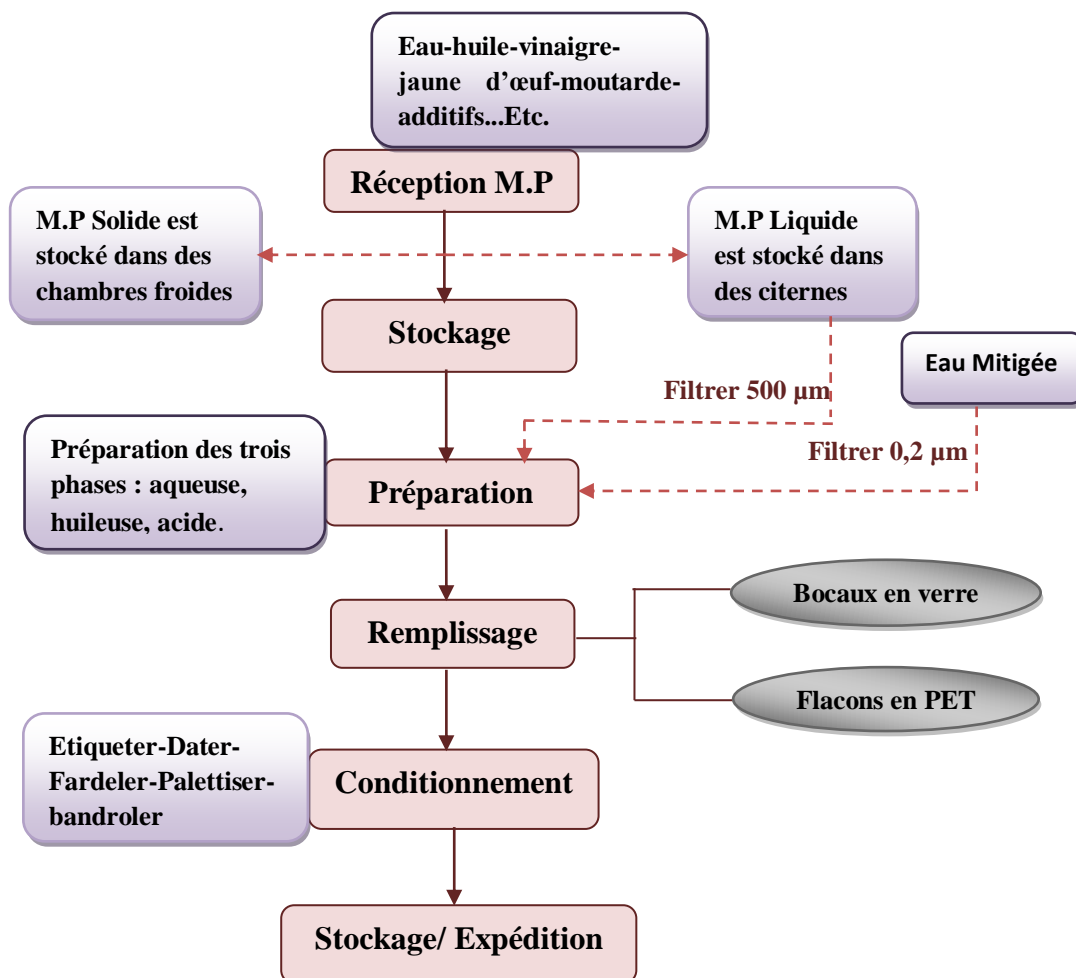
Eau-huile-vinaigre-jaune d'œuf-moutarde-additifs...Etc.

Réception M.P

M.P Solide est stocké dans des chambres froides

M.P Liquide est stocké dans des citernes

Stockage

Eau Mitigée

Filtrer 500 µm

Filtrer 0,2 µm

Préparation des trois phases : aqueuse, huileuse, acide.

Préparation

Remplissage

Bocaux en verre

Flacons en PET

Etiqueter-Dater-Fardeler-Palettiser-bandroler

Conditionnement

Stockage/ Expédition